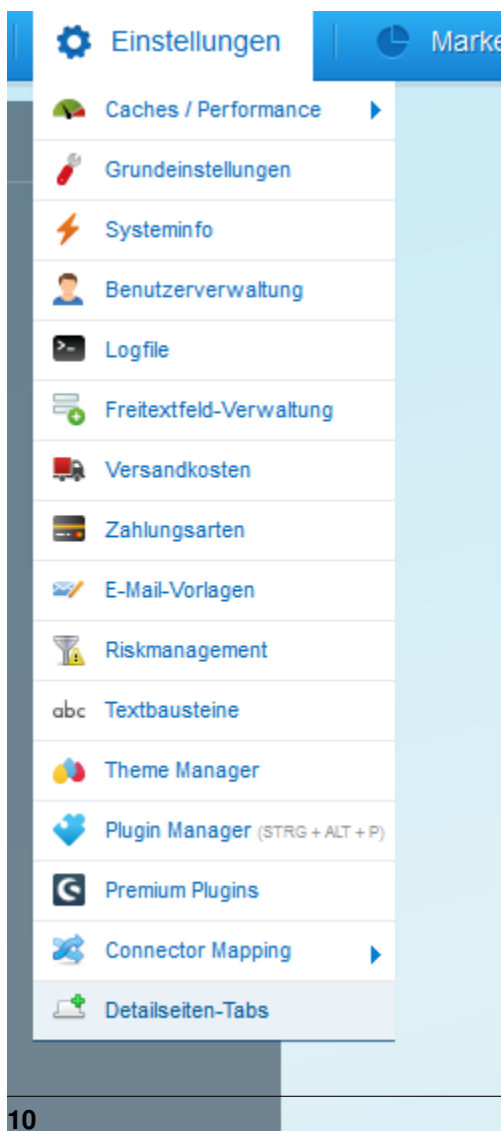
Einstellungen
Marke

Caches / Performance
Grundeinstellungen
Systeminfo
Benutzerverwaltung
Logfile
Freitextfeld-Verwaltung
Versandkosten
Zahlungsarten
E-Mail-Vorlagen
Riskmanagement
abc Textbausteine
Theme Manager
Plugin Manager (STRG + ALT + P)
Premium Plugins
Connector Mapping
Detailseiten-Tabs

10